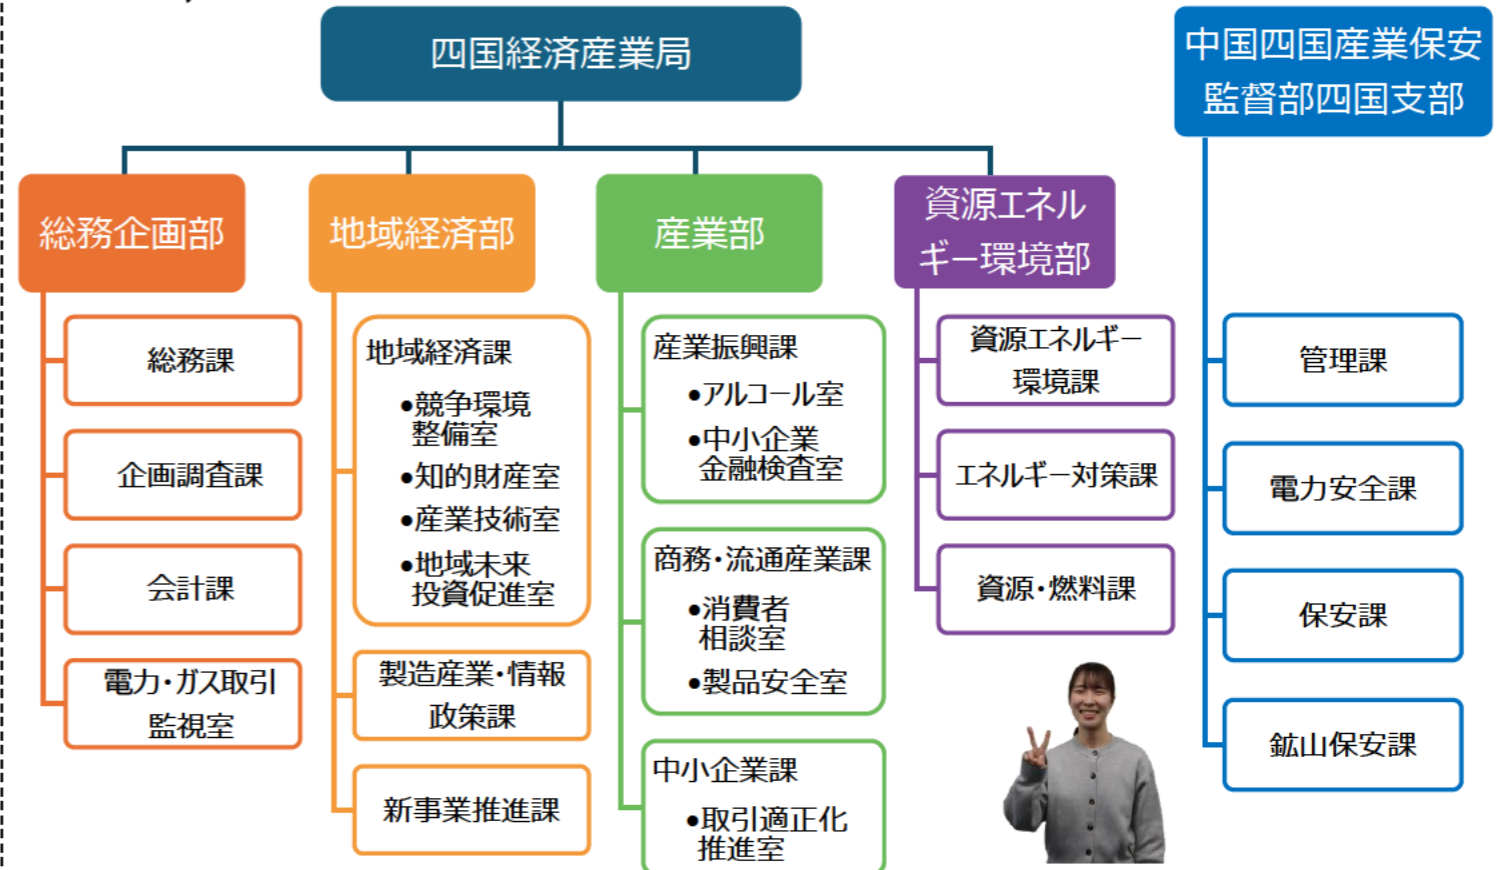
四国経済産業局

中国四国産業保安監督部四国支部

総務企画部

総務課

企画調査課

会計課

電力・ガス取引監視室

地域経済部

地域経済課
•競争環境整備室
•知的財産室
•産業技術室
•地域未来投資促進室

製造産業・情報政策課

新事業推進課

産業部

産業振興課
•アルコール室
•中小企業金融検査室

商務・流通産業課
•消費者相談室
•製品安全室

中小企業課
•取引適正化推進室

資源エネルギー環境部

資源エネルギー環境課

エネルギー対策課

資源・燃料課

管理課

電力安全課

保安課

鉱山保安課